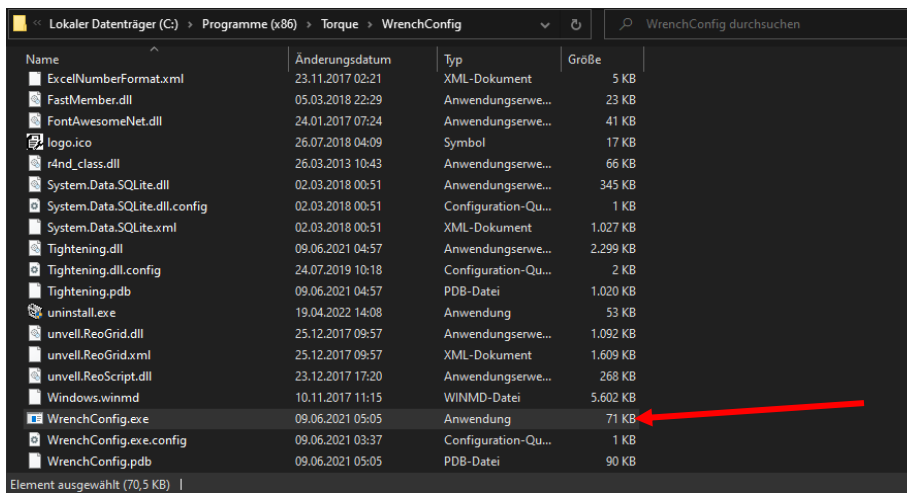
« Lokaler Datenträger (C:) › Programme (x86) › Torque › WrenchConfig

WrenchConfig durchsuchen

| Name | Änderungsdatum | Typ | Größe |
|---|---|---|---|
| ExcelNumberFormat.xml | 23.11.2017 02:21 | XML-Dokument | 5 KB |
| FastMember.dll | 05.03.2018 22:29 | Anwendungserwe... | 23 KB |
| FontAwesomeNet.dll | 24.01.2017 07:24 | Anwendungserwe... | 41 KB |
| logo.ico | 26.07.2018 04:09 | Symbol | 17 KB |
| r4nd_class.dll | 26.03.2013 10:43 | Anwendungserwe... | 66 KB |
| System.Data.SQLite.dll | 02.03.2018 00:51 | Anwendungserwe... | 345 KB |
| System.Data.SQLite.dll.config | 02.03.2018 00:51 | Configuration-Qu... | 1 KB |
| System.Data.SQLite.xml | 02.03.2018 00:51 | XML-Dokument | 1.027 KB |
| Tightening.dll | 09.06.2021 04:57 | Anwendungserwe... | 2.299 KB |
| Tightening.dll.config | 24.07.2019 10:18 | Configuration-Qu... | 2 KB |
| Tightening.pdb | 09.06.2021 04:57 | PDB-Datei | 1.020 KB |
| uninstall.exe | 19.04.2022 14:08 | Anwendung | 53 KB |
| unvell.ReoGrid.dll | 25.12.2017 09:57 | Anwendungserwe... | 1.092 KB |
| unvell.ReoGrid.xml | 25.12.2017 09:57 | XML-Dokument | 1.609 KB |
| unvell.ReoScript.dll | 23.12.2017 17:20 | Anwendungserwe... | 268 KB |
| Windows.winmd | 10.11.2017 11:15 | WINMD-Datei | 5.602 KB |
| WrenchConfig.exe | 09.06.2021 05:05 | Anwendung | 71 KB |
| WrenchConfig.exe.config | 09.06.2021 03:37 | Configuration-Qu... | 1 KB |
| WrenchConfig.pdb | 09.06.2021 05:05 | PDB-Datei | 90 KB |

Element ausgewählt (70,5 KB) |